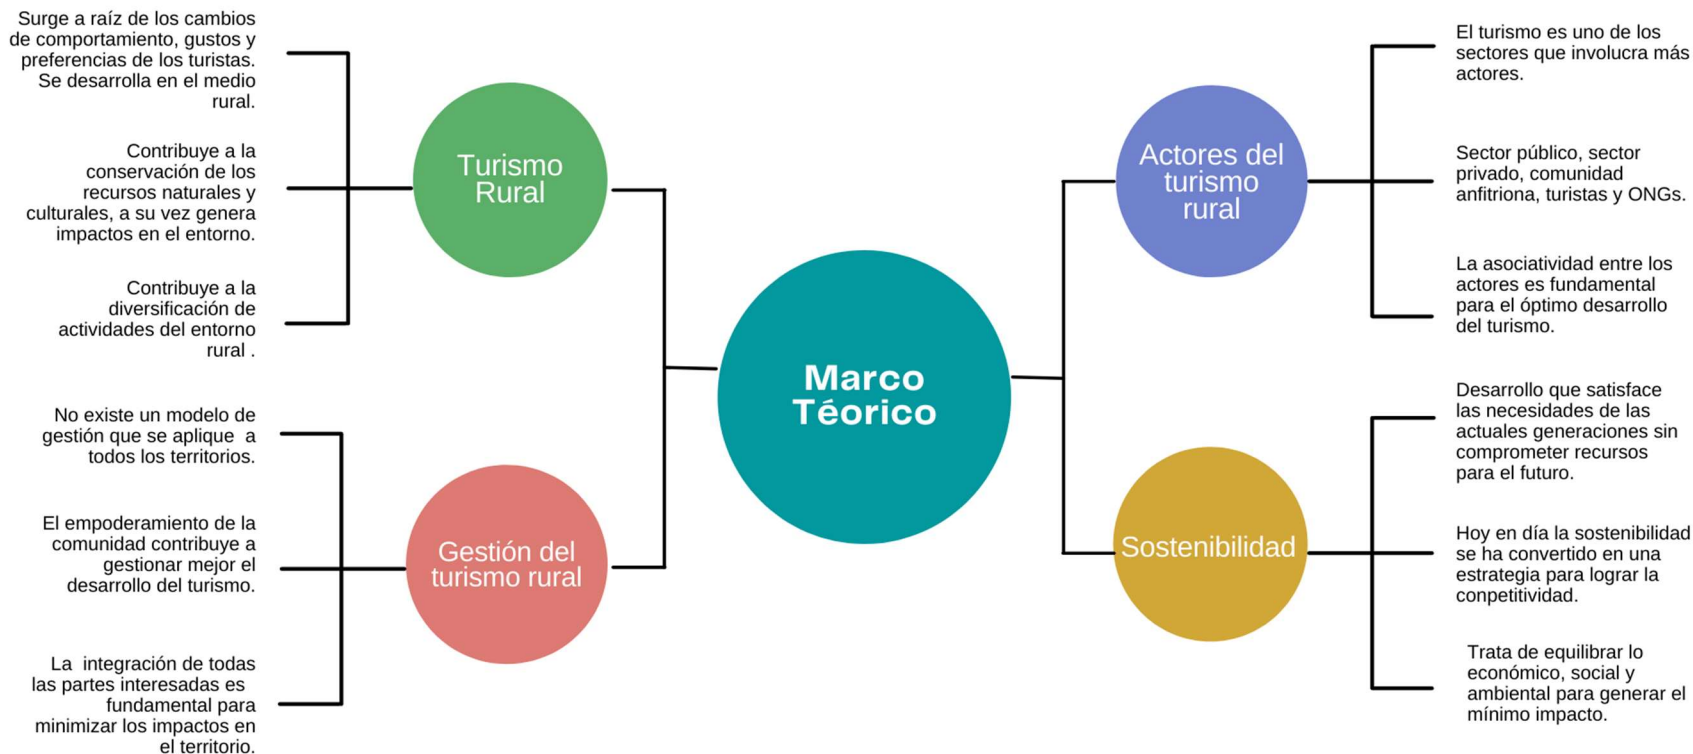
Marco Téorico

Turismo Rural

Surge a raíz de los cambios de comportamiento, gustos y preferencias de los turistas. Se desarrolla en el medio rural.

Contribuye a la conservación de los recursos naturales y culturales, a su vez genera impactos en el entorno.

Contribuye a la diversificación de actividades del entorno rural .

Gestión del turismo rural

No existe un modelo de gestión que se aplique a todos los territorios.

El empoderamiento de la comunidad contribuye a gestionar mejor el desarrollo del turismo.

La integración de todas las partes interesadas es fundamental para minimizar los impactos en el territorio.

Actores del turismo rural

El turismo es uno de los sectores que involucra más actores.

Sector público, sector privado, comunidad anfitriona, turistas y ONGs.

La asociatividad entre los actores es fundamental para el óptimo desarrollo del turismo.

Sostenibilidad

Desarrollo que satisface las necesidades de las actuales generaciones sin comprometer recursos para el futuro.

Hoy en día la sostenibilidad se ha convertido en una estrategia para lograr la competitividad.

Trata de equilibrar lo económico, social y ambiental para generar el mínimo impacto.